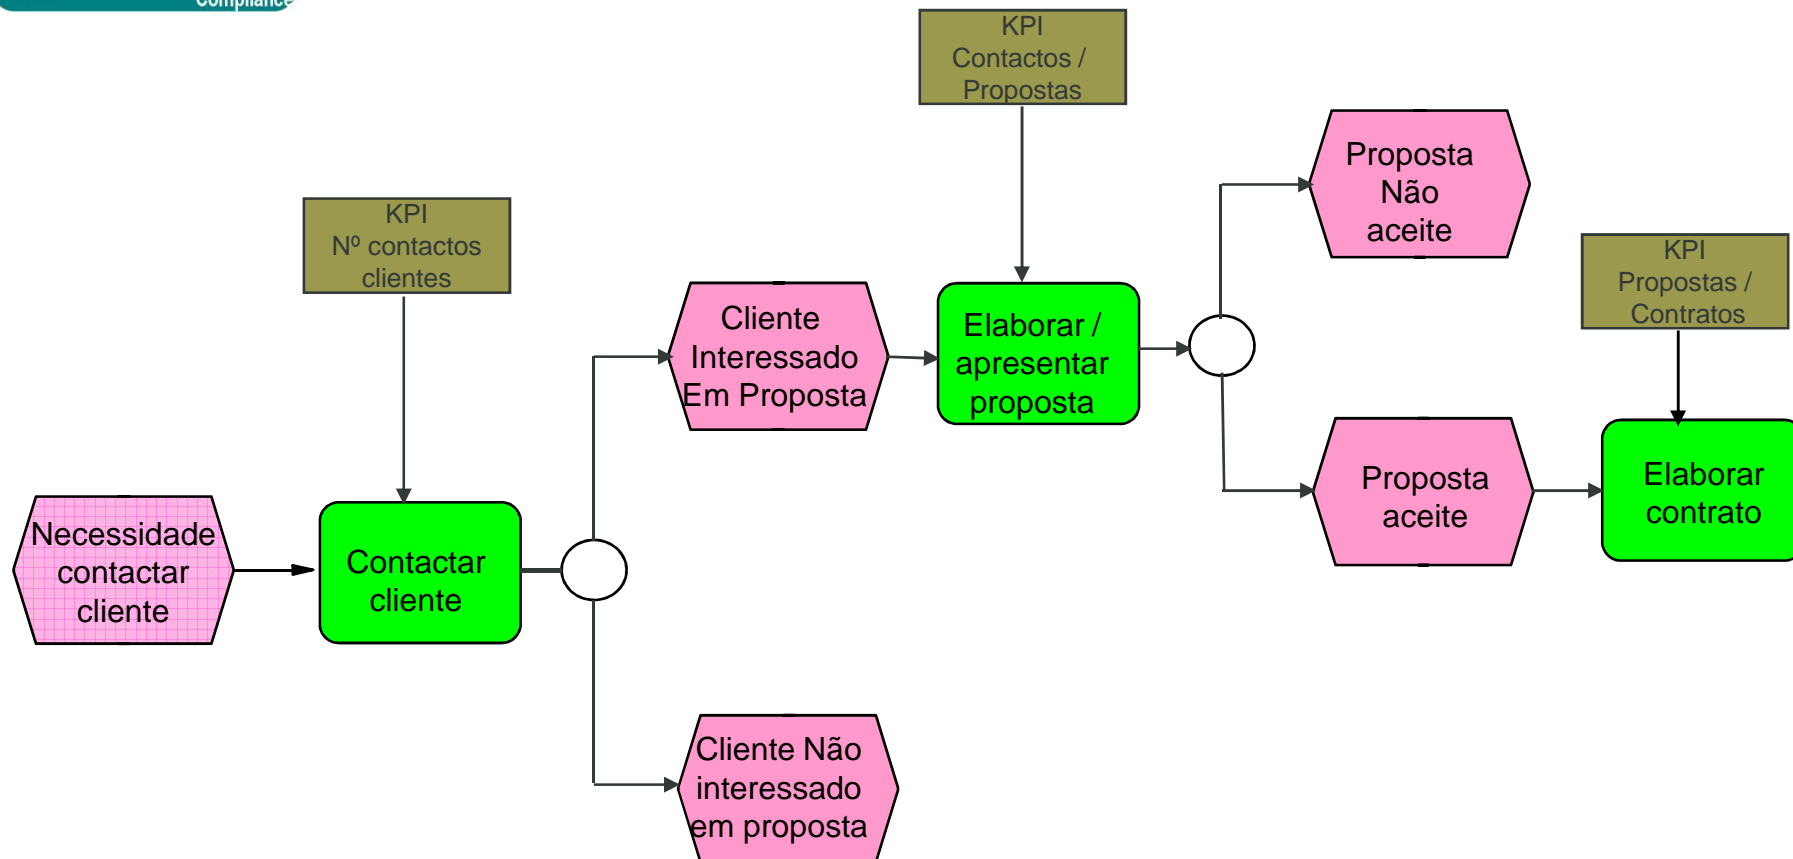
Compliance

KPI
Contactos /
Propostas

Proposta
Não
aceite

KPI
Nº contactos
clientes

KPI
Propostas /
Contratos

Cliente
Interessado
Em Proposta

Elaborar /
apresentar
proposta

Proposta
aceite

Elaborar
contrato

Necessidade
contactar
cliente

Contactar
cliente

Cliente Não
interessado
em proposta